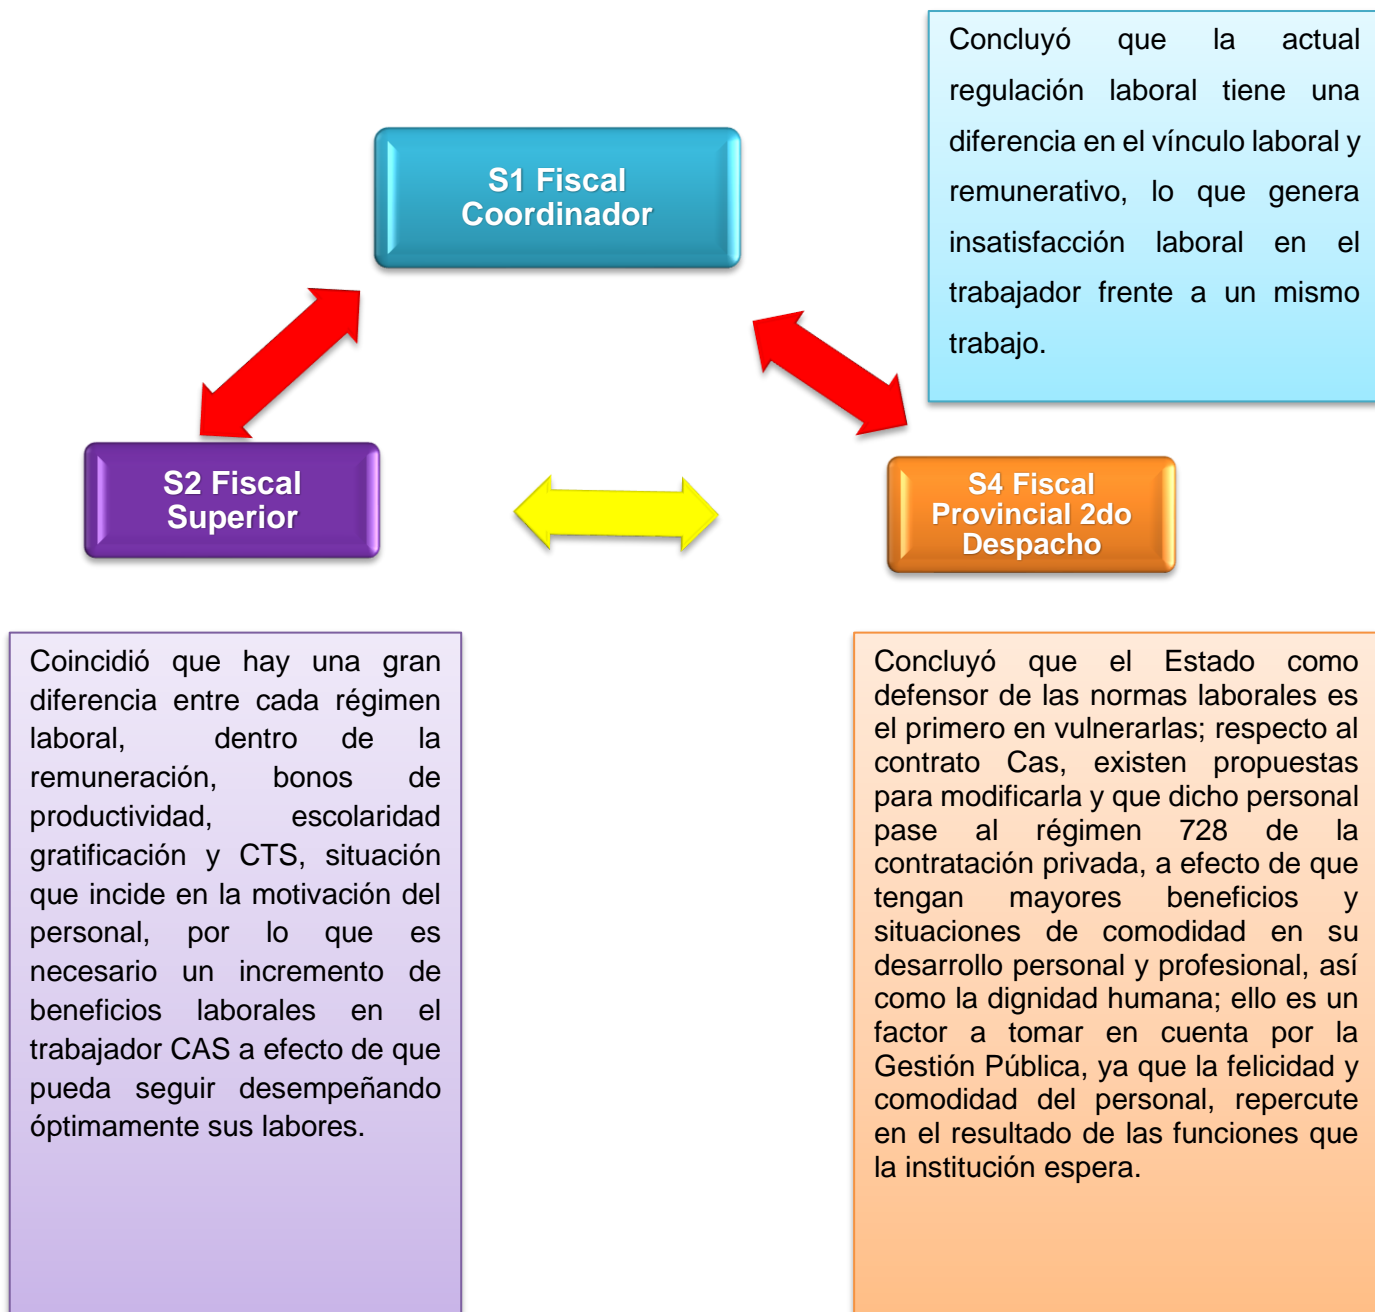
Concluyó que la actual regulación laboral tiene una diferencia en el vínculo laboral y remunerativo, lo que genera insatisfacción laboral en el trabajador frente a un mismo trabajo.

S1 Fiscal Coordinador

S2 Fiscal Superior

S4 Fiscal Provincial 2do Despacho

Coincidió que hay una gran diferencia entre cada régimen laboral, dentro de la remuneración, bonos de productividad, escolaridad gratificación y CTS, situación que incide en la motivación del personal, por lo que es necesario un incremento de beneficios laborales en el trabajador CAS a efecto de que pueda seguir desempeñando óptimamente sus labores.

Concluyó que el Estado como defensor de las normas laborales es el primero en vulnerarlas; respecto al contrato Cas, existen propuestas para modificarla y que dicho personal pase al régimen 728 de la contratación privada, a efecto de que tengan mayores beneficios y situaciones de comodidad en su desarrollo personal y profesional, así como la dignidad humana; ello es un factor a tomar en cuenta por la Gestión Pública, ya que la felicidad y comodidad del personal, repercute en el resultado de las funciones que la institución espera.